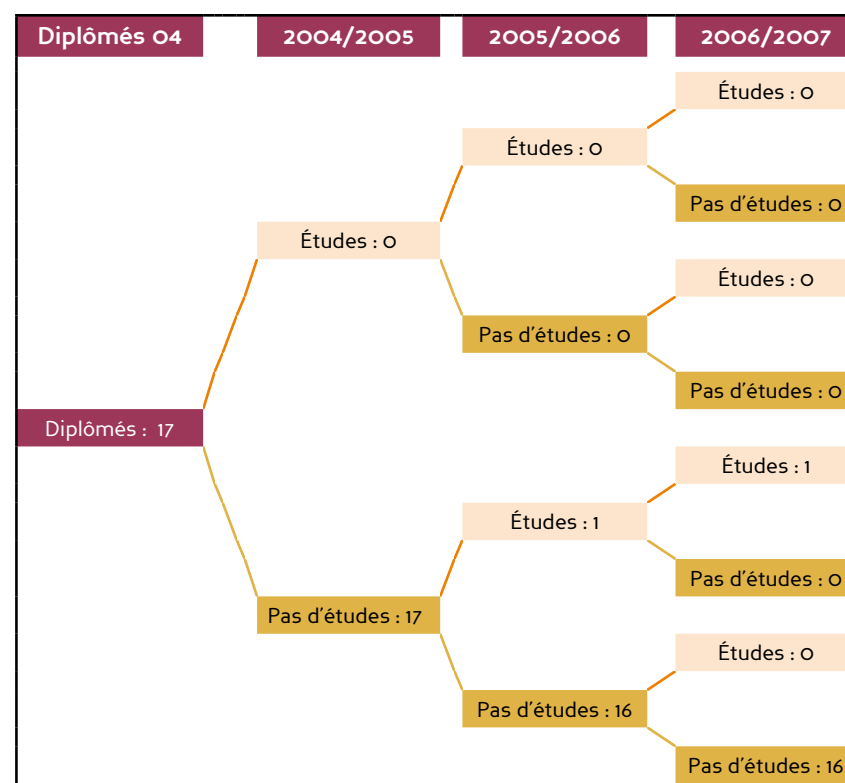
Diplômés 04

2004/2005

2005/2006

2006/2007

Diplômés : 17

Études : 0

Pas d'études : 17

Études : 0

Pas d'études : 0

Études : 1

Pas d'études : 16

Études : 0

Pas d'études : 0

Études : 0

Pas d'études : 0

Études : 1

Pas d'études : 0

Études : 0

Pas d'études : 16